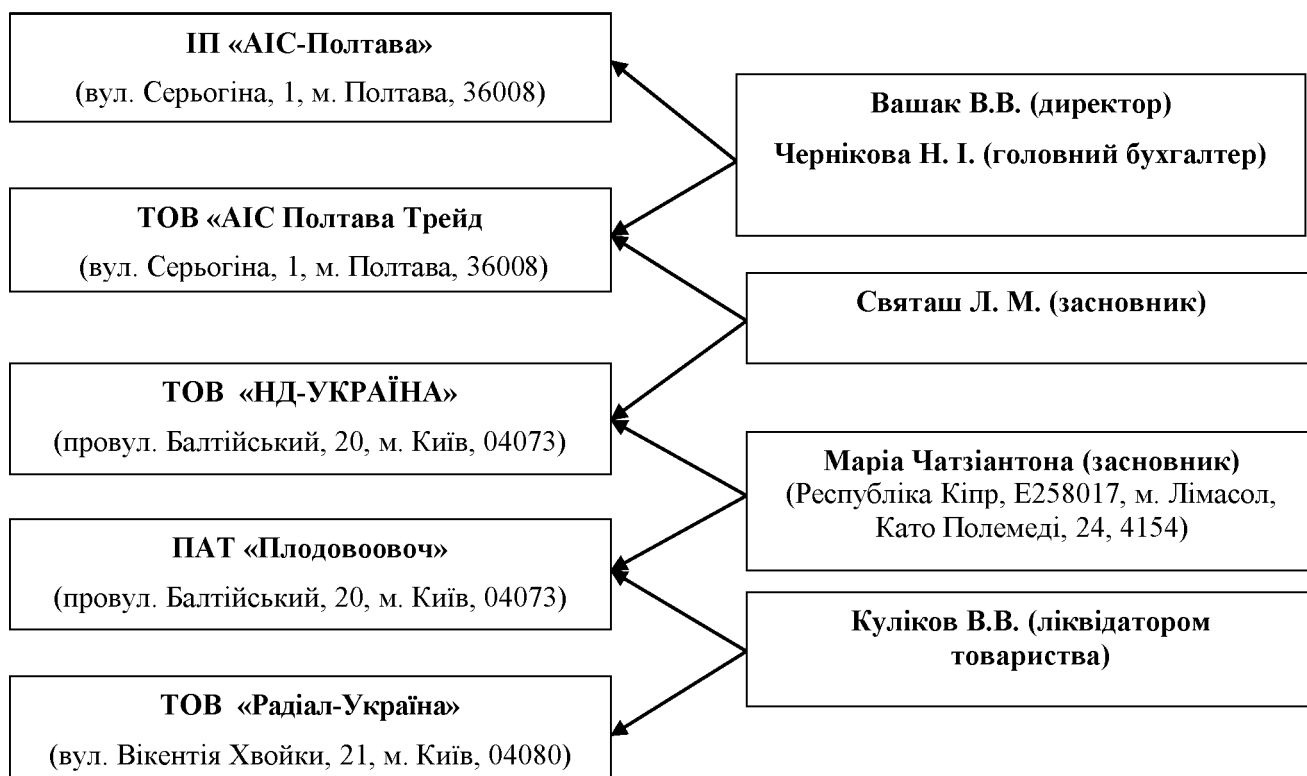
ІП «АІС-Полтава»
(вул. Серьогіна, 1, м. Полтава, 36008)

Вашак В.В. (директор)
Чернікова Н. І. (головний бухгалтер)

ТОВ «АІС Полтава Трейд
(вул. Серьогіна, 1, м. Полтава, 36008)

Святаш Л. М. (засновник)

ТОВ «НД-УКРАЇНА»
(провул. Балтійський, 20, м. Київ, 04073)

Марія Чатзіантона (засновник)
(Республіка Кіпр, Е258017, м. Лімасол, Като Полемеді, 24, 4154)

ПАТ «Плодовоовоч»
(провул. Балтійський, 20, м. Київ, 04073)

Куліков В.В. (ліквідатором товариства)

ТОВ «Радіал-Україна»
(вул. Вікентія Хвойки, 21, м. Київ, 04080)